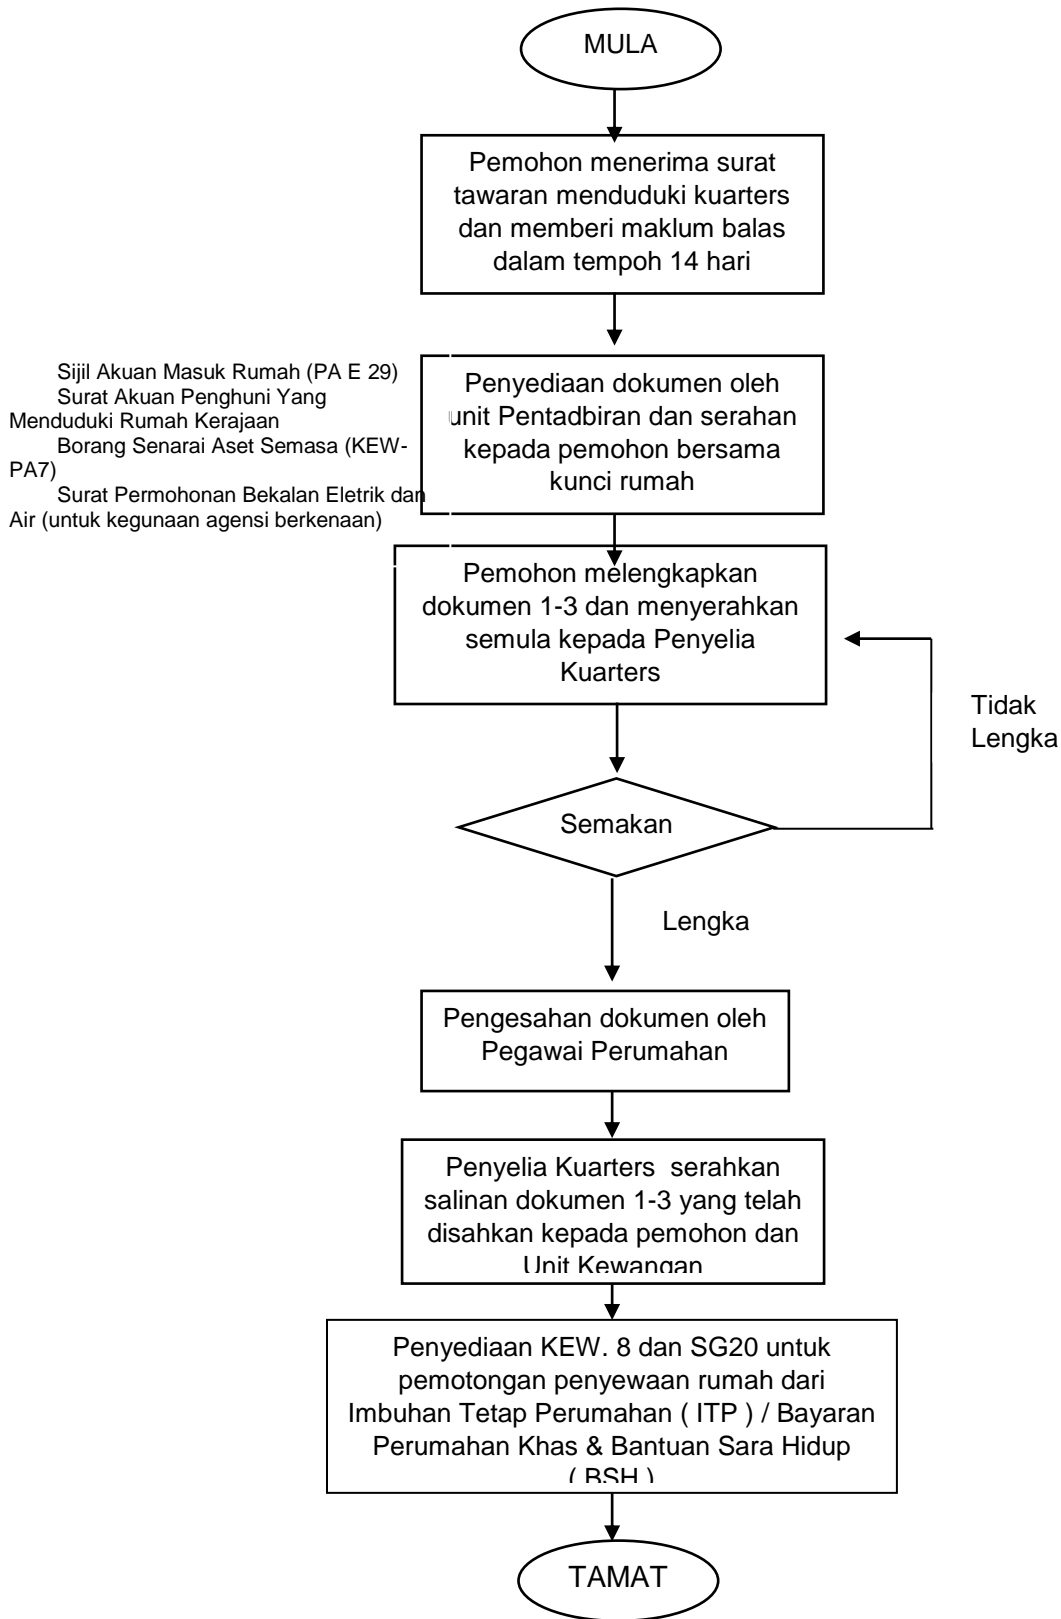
MULA

Pemohon menerima surat tawaran menduduki kuarters dan memberi maklum balas dalam tempoh 14 hari

Sijil Akuan Masuk Rumah (PA E 29)
Surat Akuan Penghuni Yang Menduduki Rumah Kerajaan
Borang Senarai Aset Semasa (KEW-PA7)
Surat Permohonan Bekalan Eletrik dan Air (untuk kegunaan agensi berkenaan)

Penyediaan dokumen oleh unit Pentadbiran dan serahan kepada pemohon bersama kunci rumah

Pemohon melengkapkan dokumen 1-3 dan menyerahkan semula kepada Penyelia Kuarters

Tidak Lengka

Semakan

Lengka

Pengesahan dokumen oleh Pegawai Perumahan

Penyelia Kuarters serahkan salinan dokumen 1-3 yang telah disahkan kepada pemohon dan Unit Kewangan

Penyediaan KEW. 8 dan SG20 untuk pemotongan penyewaan rumah dari Imbuhan Tetap Perumahan ( ITP ) / Bayaran Perumahan Khas & Bantuan Sara Hidup ( BSH )

TAMAT